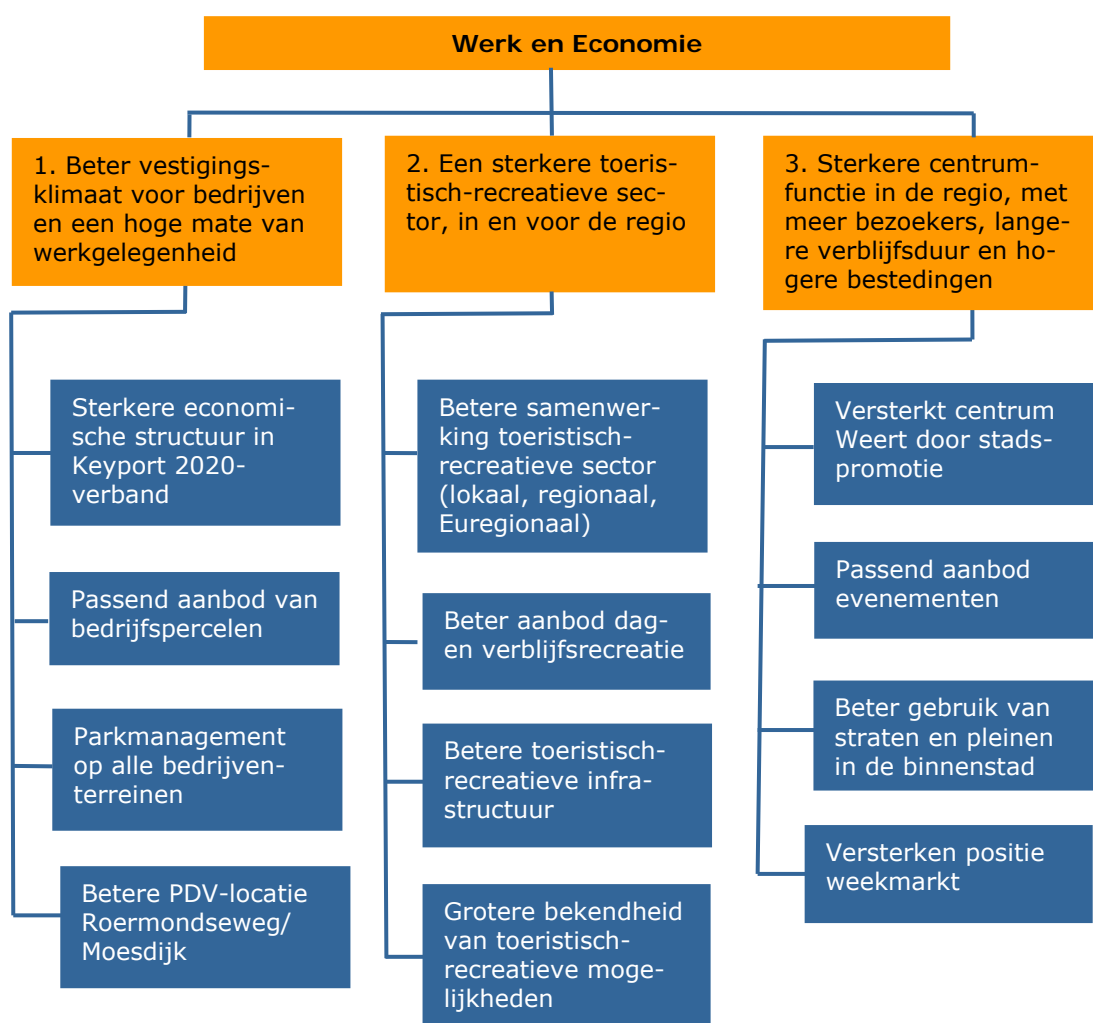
Werk en Economie

1. Beter vestigingsklimaat voor bedrijven en een hoge mate van werkgelegenheid

Sterkere economische structuur in Keyport 2020-verband

Passend aanbod van bedrijfspercelen

Parkmanagement op alle bedrijventerreinen

Betere PDV-locatie Roermondseweg/ Moesdijk

2. Een sterkere toeristisch-recreatieve sector, in en voor de regio

Betere samenwerking toeristisch-recreatieve sector (lokaal, regionaal, Euregionaal)

Beter aanbod dag- en verblijfsrecreatie

Betere toeristisch-recreatieve infrastructuur

Grotere bekendheid van toeristisch-recreatieve mogelijkheden

3. Sterkere centrumfunctie in de regio, met meer bezoekers, langere verblijfsduur en hogere bestedingen

Versterkt centrum Weert door stadspromotie

Passend aanbod evenementen

Beter gebruik van straten en pleinen in de binnenstad

Versterken positie weekmarkt